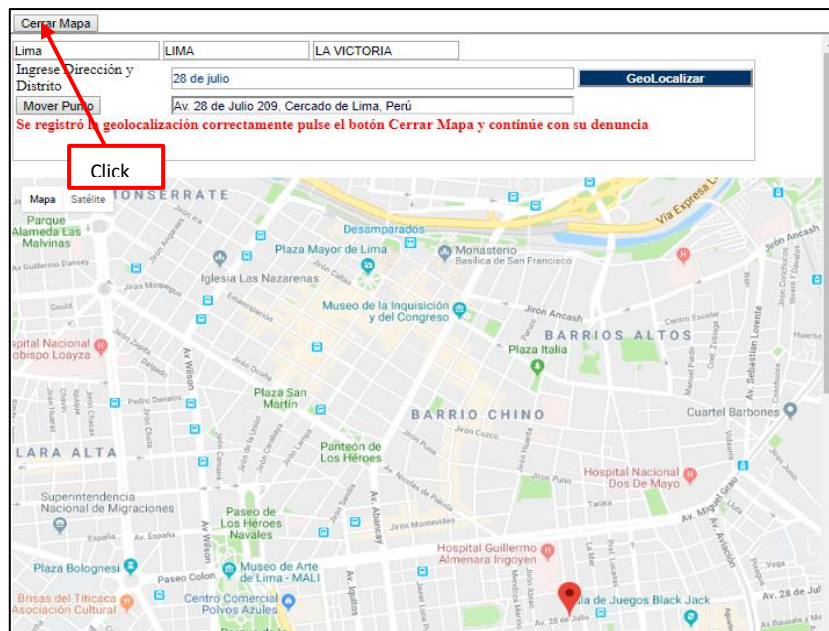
Cerrar Mapa
Lima LIMA LA VICTORIA
Ingrese Dirección y Distrito
28 de julio
GeoLocalizar
Mover Punto
Av. 28 de Julio 209, Cercado de Lima, Perú
Se registró la geolocalización correctamente pulse el botón Cerrar Mapa y continúe con su denuncia
Click
Mapa Satélite
MONSERRATE
Parque Alameda Las Malvinas
Desamparados
Vía Expresa
Plaza Mayor de Lima
Monasterio Basílica de San Francisco
Iglesia Las Nazarenas
Museo de la Inquisición y del Congreso
Jirón Ancash
BARRIOS ALTOS
Hospital Nacional Arzobispo Loayza
Plaza Italia
Av. Wilson
Plaza San Martín
BARRIO CHINO
Cuartel Barbones
LARA ALTA
Panteón de Los Héroes
Jirón Cuzco
Hospital Nacional Dos De Mayo
Superintendencia Nacional de Migraciones
Paseo de Los Héroes Navales
Av. Abancay
Jirón Montevideo
Av. Miguel Grau
Av. España
Hospital Guillermo Almenara Irigoyen
Plaza Bolognesi
Paseo Colón
Museo de Arte de Lima - MALI
Brisas del Titicaca Asociación Cultural
Centro Comercial Polvos Azules
Av. Aviación
Sala de Juegos Black Jack
Av. 28 de Julio
Av. Sebastián Lorente
Pedro Dávalos
Jirón Ancash